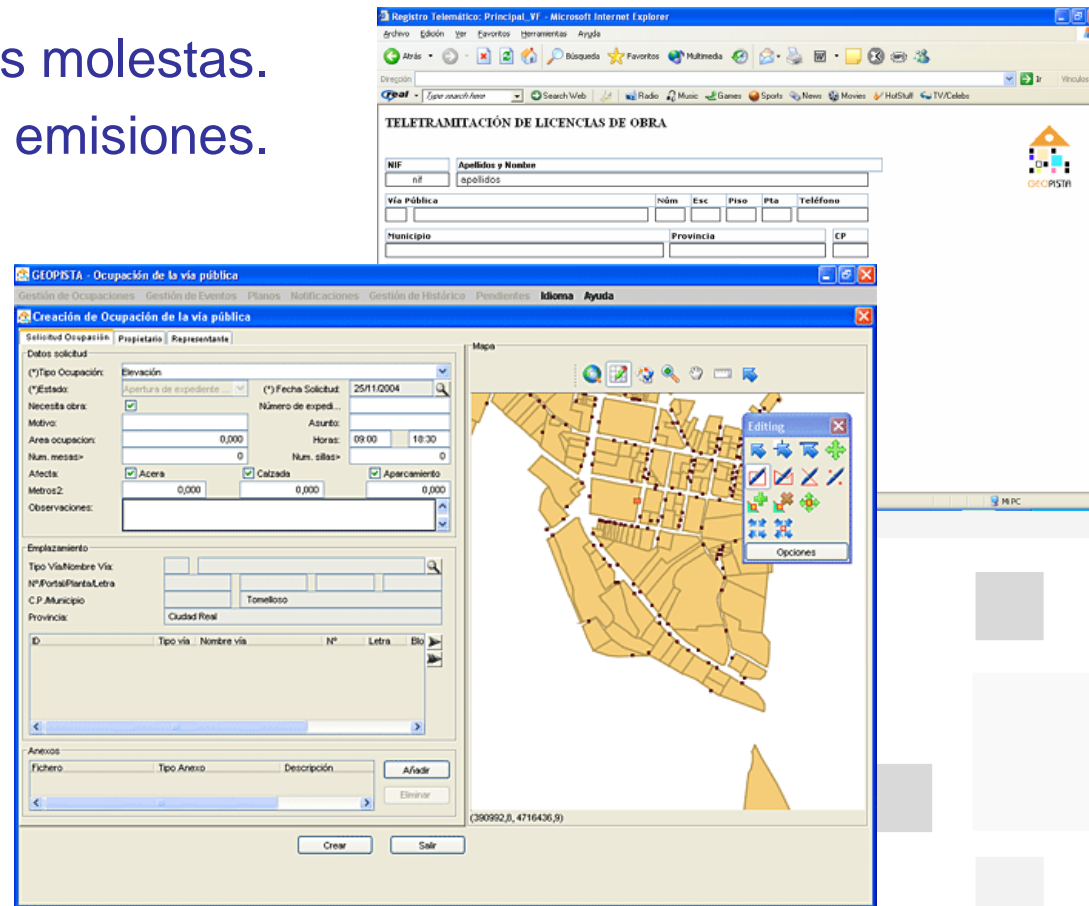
s molestas.
emisiones.

Registro Telemático: Principal_VF - Microsoft Internet Explorer
Archivo Edición Ver Favoritos Herramientas Ayuda
Atrás Búsqueda Favoritos Multimedia
Dirección
Ir Vínculos
Real Type search here Search Web Radio Music Games Sports News Movies HotStuff TV/Celebs

TELETRAMITACIÓN DE LICENCIAS DE OBRA

GEOPISTA

| NIF | Apellidos y Nombre |
|---|---|
| nif | apellidos |

| Vía Pública | Núm | Esc | Piso | Pta | Teléfono |
|---|---|---|---|---|---|

| Municipio | Provincia | CP |
|---|---|---|

Mi PC

GEOPISTA - Ocupación de la vía pública
Gestión de Ocupaciones Gestión de Eventos Planos Notificaciones Gestión de Histórico Pendientes Idioma Ayuda

Creación de Ocupación de la vía pública
Solicitud Ocupación Propietario Representante

Datos solicitud
(*)Tipo Ocupación: Elevación
(*)Estado: Apertura de expediente ... (*) Fecha Solicitud: 25/11/2004
Necesita obra: Número de expedi...
Motivo: Asunto:
Area ocupacion: 0,000 Horas: 09:00 18:30
Num. mesas> 0 Num. sillas> 0
Afecta: Acera Calzada Aparcamiento
Metros2: 0,000 0,000 0,000
Observaciones:

Emplazamiento
Tipo Vía/Nombre Vía:
Nº/Portal/Planta/Letra
C.P./Municipio Tomelloso
Provincia: Ciudad Real

| ID | Tipo vía | Nombre vía | Nº | Letra | Blo |
|---|---|---|---|---|---|

Anexos
| Fichero | Tipo Anexo | Descripción |
|---|---|---|

Añadir
Eliminar

Mapa
Editing
Opciones
(390992,8, 4716436,9)

Crear Salir